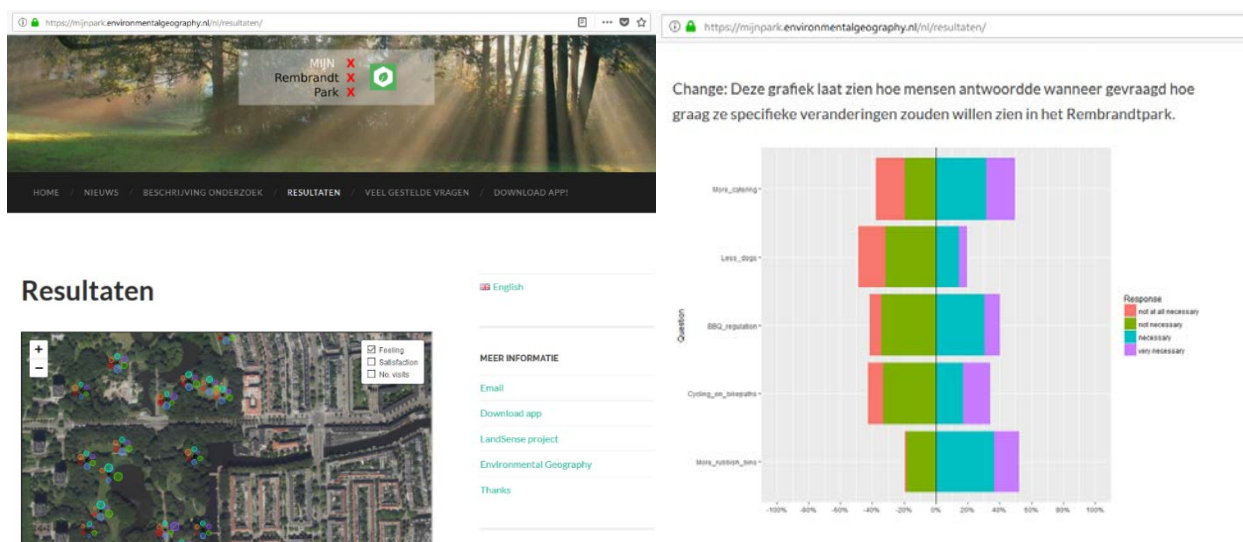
https://mijnpark.environmentalgeography.nl/nl/resultaten/

MIJN
Rembrandt
Park

HOME / NIEUWS / BESCHRIJVING ONDERZOEK / RESULTATEN / VEEL GESTELDE VRAGEN / DOWNLOAD APP!

Resultaten

+
−

☑ Feeling
☐ Satisfaction
☐ No. visits

English

MEER INFORMATIE

Email

Download app

LandSense project

Environmental Geography

Thanks

https://mijnpark.environmentalgeography.nl/nl/resultaten/

Change: Deze grafiek laat zien hoe mensen antwoordde wanneer gevraagd hoe graag ze specifieke veranderingen zouden willen zien in het Rembrandtpark.

Question

More_catering

Less_dogs

BBQ_regulation

Cycling_on_bikepaths

More_rubbish_bins

-100% -80% -60% -40% -20% 0% 20% 40% 60% 80% 100%

Response
not at all necessary
not necessary
necessary
very necessary